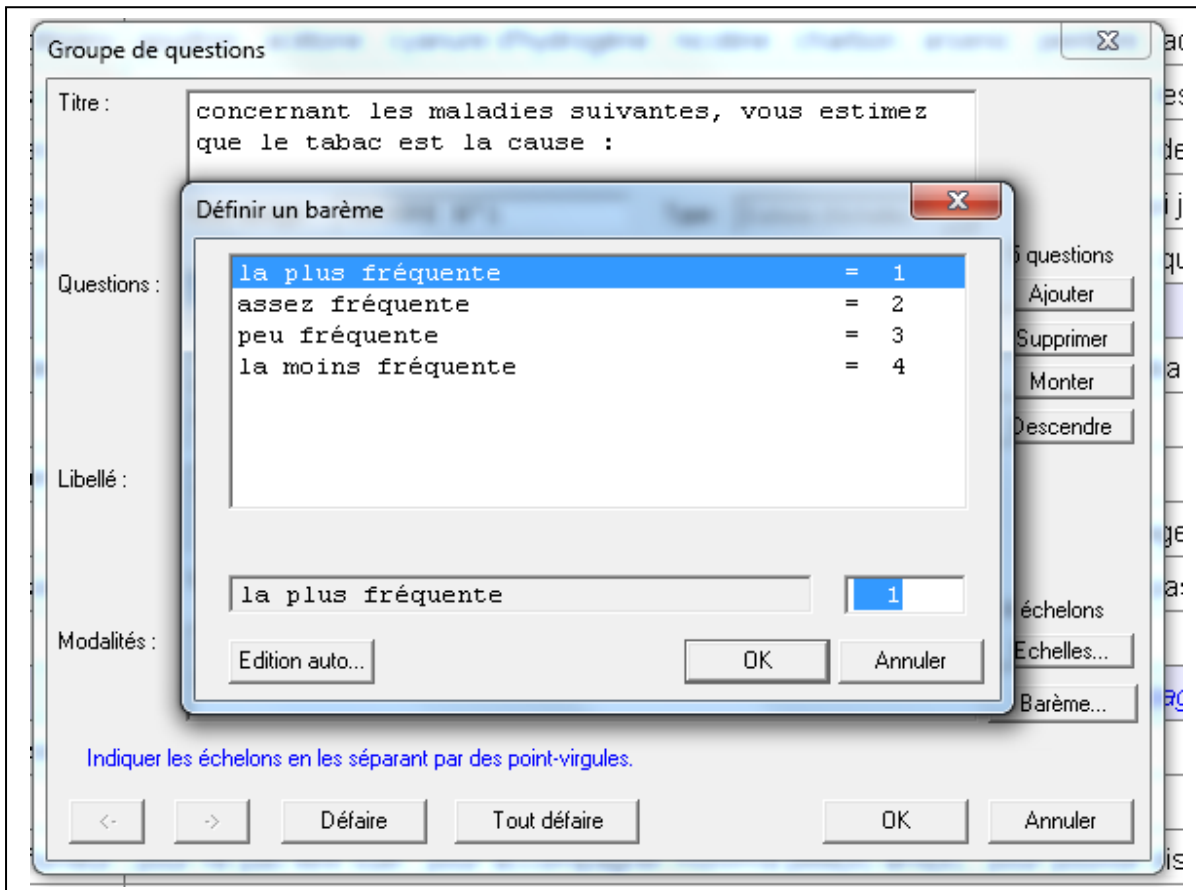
Groupe de questions

Titre :
concernant les maladies suivantes, vous estimez que le tabac est la cause :

Questions :

Libellé :

Modalités :

Définir un barème

| | | |
|---|---|---|
| la plus fréquente | = | 1 |
| assez fréquente | = | 2 |
| peu fréquente | = | 3 |
| la moins fréquente | = | 4 |

la plus fréquente
1

Edition auto...
OK
Annuler

5 questions
Ajouter
Supprimer
Monter
Descendre

échelons
Echelles...
Barème...

Indiquer les échelons en les séparant par des point-virgules.

<-
->
Défaire
Tout défaire
OK
Annuler